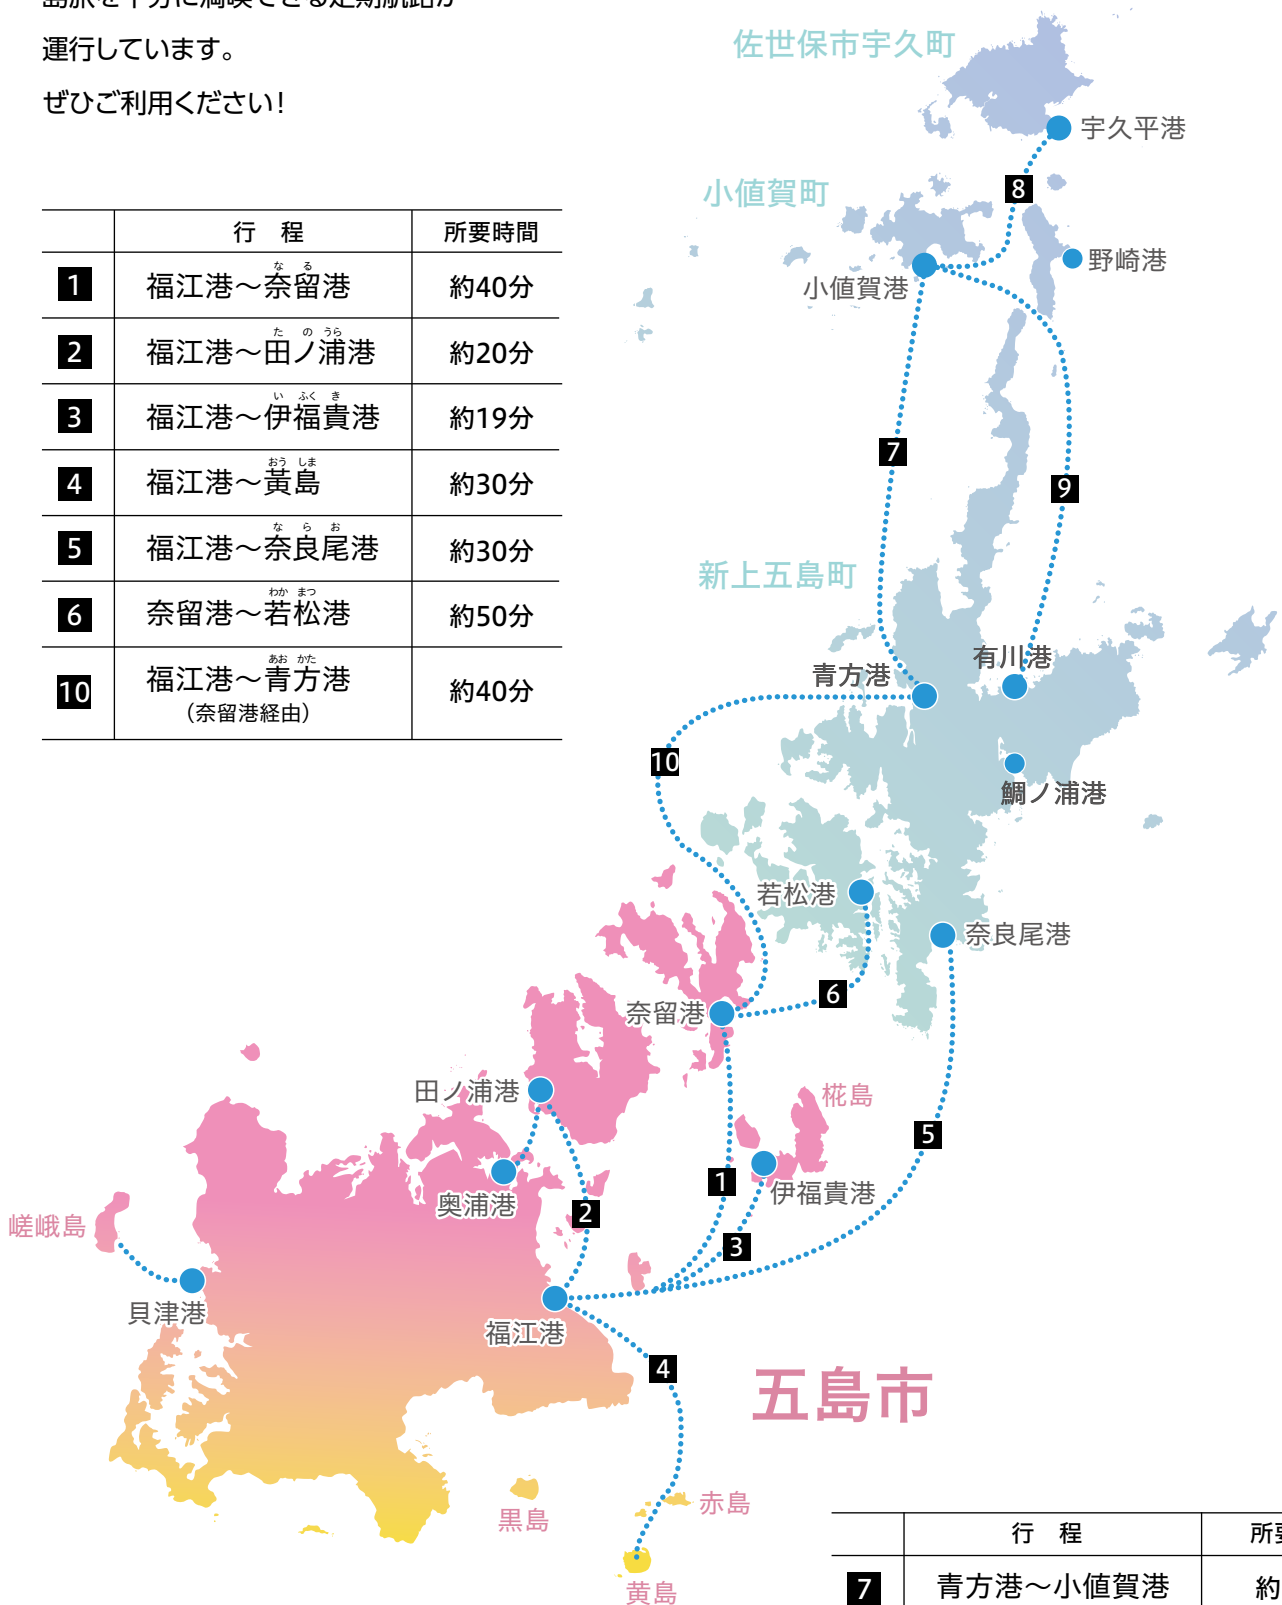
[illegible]
運行しています。
ぜひご利用ください！

| | 行　程 | 所要時間 |
|---|---|---|
| 1 | 福江港～奈留港 | 約40分 |
| 2 | 福江港～田ノ浦港 | 約20分 |
| 3 | 福江港～伊福貴港 | 約19分 |
| 4 | 福江港～黄島 | 約30分 |
| 5 | 福江港～奈良尾港 | 約30分 |
| 6 | 奈留港～若松港 | 約50分 |
| 10 | 福江港～青方港（奈留港経由） | 約40分 |

佐世保市宇久町
宇久平港
8
小値賀町
野崎港
小値賀港
7
9
新上五島町
有川港
青方港
10
鯛ノ浦港
若松港
奈良尾港
6
奈留港
椛島
田ノ浦港
5
伊福貴港
1
奥浦港
2
嵯峨島
3
貝津港
福江港
4
五島市
赤島
黒島
黄島

| | 行　程 | 所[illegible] |
|---|---|---|
| 7 | 青方港～小値賀港 | 約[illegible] |